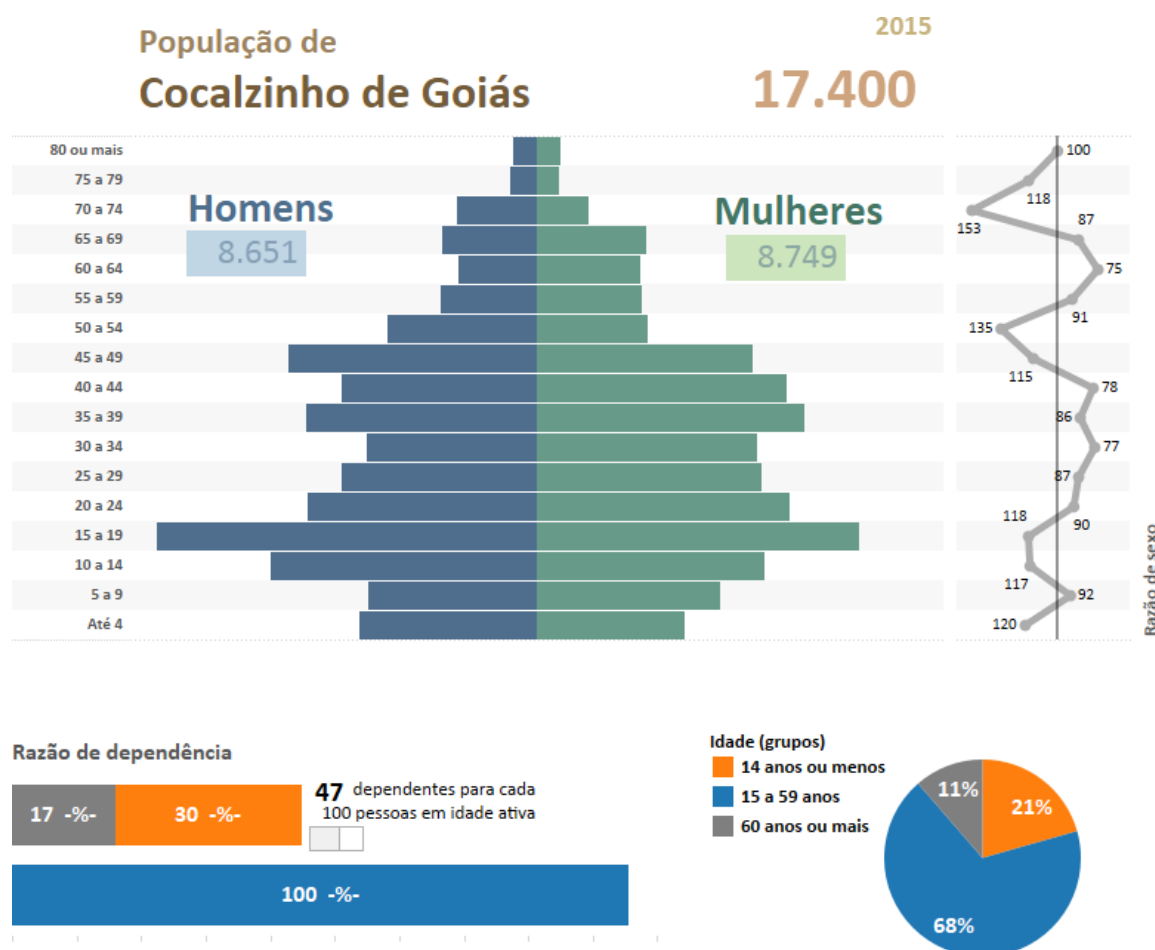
População de
Cocalzinho de Goiás

2015
17.400

Homens
8.651

Mulheres
8.749

80 ou mais
75 a 79
70 a 74
65 a 69
60 a 64
55 a 59
50 a 54
45 a 49
40 a 44
35 a 39
30 a 34
25 a 29
20 a 24
15 a 19
10 a 14
5 a 9
Até 4

100
118
153
87
75
91
135
115
78
86
77
87
118
90
117
92
120

Razão de sexo

Razão de dependência

17 -%-
30 -%-
47 dependentes para cada 100 pessoas em idade ativa
100 -%-

Idade (grupos)
14 anos ou menos
15 a 59 anos
60 anos ou mais

11%
21%
68%